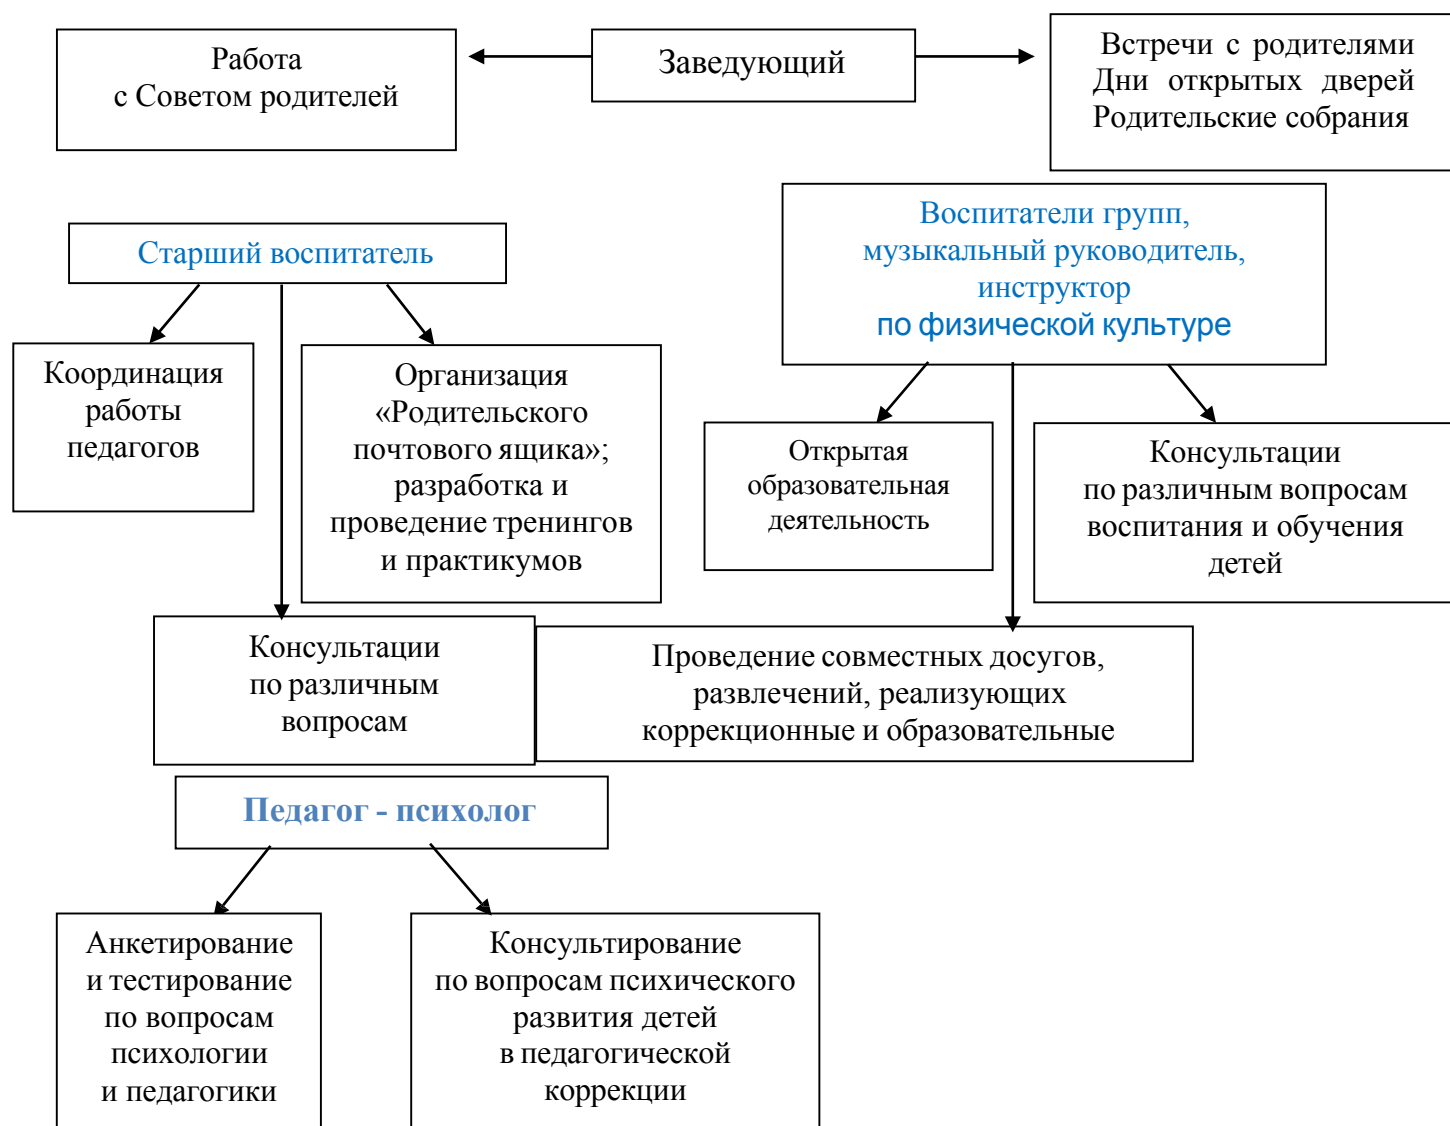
Работа
с Советом родителей

Заведующий

Встречи с родителями
Дни открытых дверей
Родительские собрания

Старший воспитатель

Воспитатели групп,
музыкальный руководитель,
инструктор
по физической культуре

Координация
работы
педагогов

Организация
«Родительского
почтового ящика»;
разработка и
проведение тренингов
и практикумов

Открытая
образовательная
деятельность

Консультации
по различным вопросам
воспитания и обучения
детей

Консультации
по различным
вопросам

Проведение совместных досугов,
развлечений, реализующих
коррекционные и образовательные

Педагог - психолог

Анкетирование
и тестирование
по вопросам
психологии
и педагогики

Консультирование
по вопросам психического
развития детей
в педагогической
коррекции